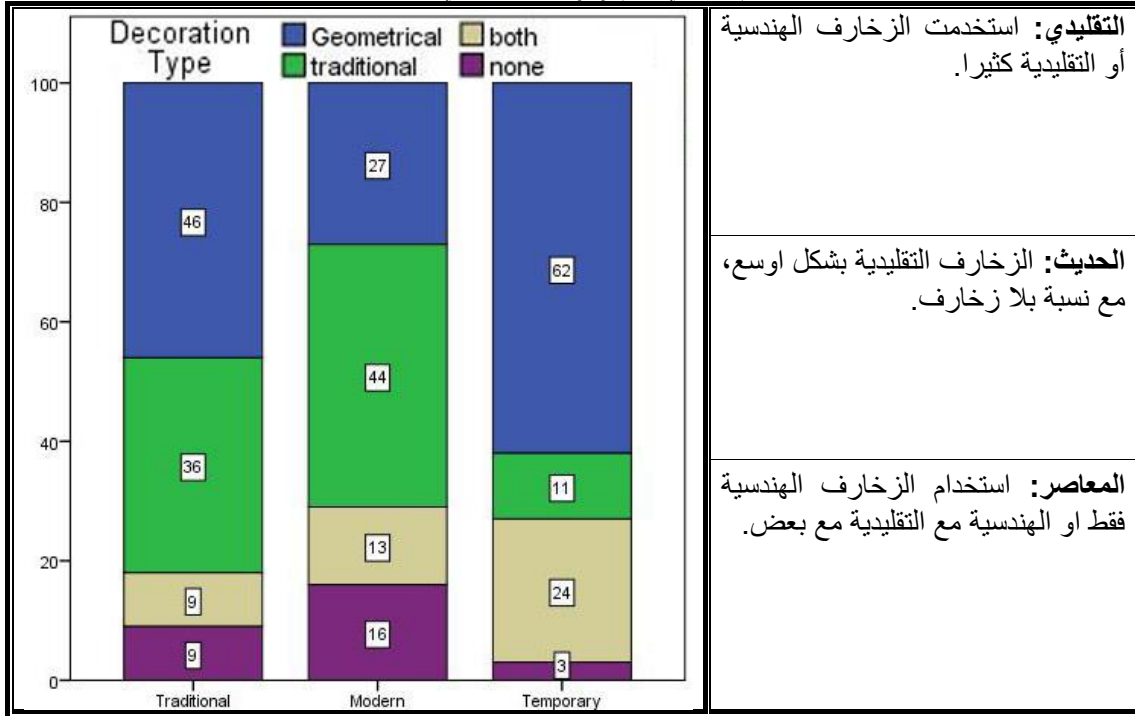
Decoration Type
Geometrical
both
traditional
none

100
80
60
40
20
0

46
36
9
9

27
44
13
16

62
11
24
3

Traditional
Modern
Temporary

**التقليدي:** استخدمت الزخارف الهندسية أو التقليدية كثيرا.

**الحديث:** الزخارف التقليدية بشكل اوسع، مع نسبة بلا زخارف.

**المعاصر:** استخدام الزخارف الهندسية فقط او الهندسية مع التقليدية مع بعض.